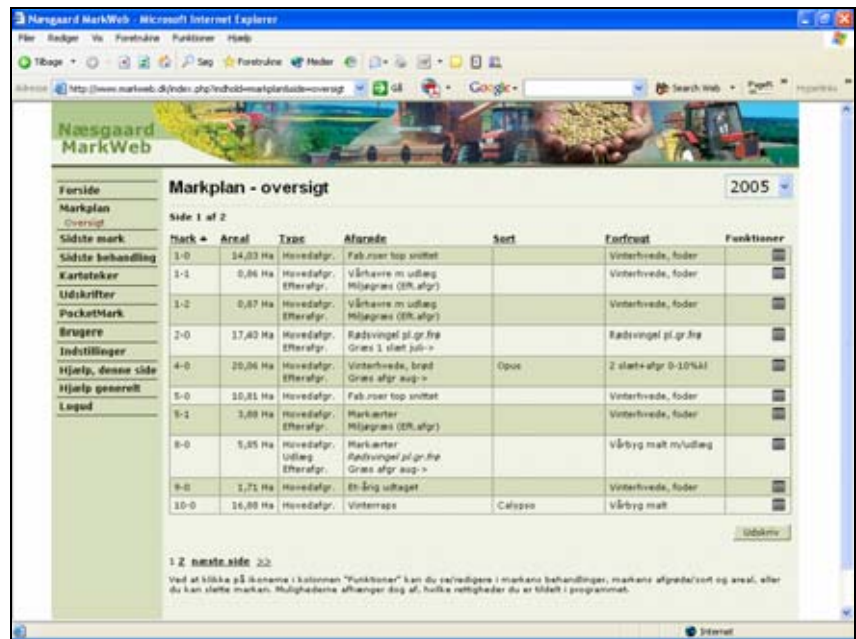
Næsgaard MarkWeb - Microsoft Internet Explorer

Filer Rediger Vis Foretrukne Funktioner Hjælp

Tilbage Søg Foretrukne Medier

Adresse http://www.markweb.dk/index.php?indhold=markplanoversigt Gå

Google Search Web

Næsgaard MarkWeb

Forside
Markplan
Oversigt
Sidste mark
Sidste behandling
Kartoteker
Udskrifter
PocketMark
Brugere
Indstillinger
Hjælp, denne side
Hjælp generelt
Logud

Markplan - oversigt

2005

Side 1 af 2

| Mark | Areal | Type | Afgrøde | Sort | Forfrugt | Funktioner |
|---|---|---|---|---|---|---|
| 1-0 | 14,03 Ha | Hovedafgr. | Fab.roer top snittet | | Vinterhvede, foder | |
| 1-1 | 0,86 Ha | Hovedafgr. Efterafgr. | Vårhavre m udlæg Miljøgræs (Eft.afgr) | | Vinterhvede, foder | |
| 1-2 | 0,87 Ha | Hovedafgr. Efterafgr. | Vårhavre m udlæg Miljøgræs (Eft.afgr) | | Vinterhvede, foder | |
| 2-0 | 17,40 Ha | Hovedafgr. Efterafgr. | Rødsvingel pl.gr.frø Græs 1 slæt juli-> | | Rødsvingel pl.gr.frø | |
| 4-0 | 20,06 Ha | Hovedafgr. Efterafgr. | Vinterhvede, brød Græs afgr aug-> | Opus | 2 slæt+afgr 0-10%kl | |
| 5-0 | 10,81 Ha | Hovedafgr. | Fab.roer top snittet | | Vinterhvede, foder | |
| 5-1 | 3,88 Ha | Hovedafgr. Efterafgr. | Markærter Miljøgræs (Eft.afgr) | | Vinterhvede, foder | |
| 8-0 | 5,85 Ha | Hovedafgr. Udlæg Efterafgr. | Markærter Rødsvingel pl.gr.frø Græs afgr aug-> | | Vårbyg malt m/udlæg | |
| 9-0 | 1,71 Ha | Hovedafgr. | Et-årig udtaget | | Vinterhvede, foder | |
| 10-0 | 16,88 Ha | Hovedafgr. | Vinterraps | Calypso | Vårbyg malt | |

Udskriv

1 2 næste side >>

Ved at klikke på ikonerne i kolonnen "Funktioner" kan du se/redigere i markens behandlinger, markens afgrøde/sort og areal, eller du kan slette marken. Mulighederne afhænger dog af, hvilke rettigheder du er tildelt i programmet.

Internet